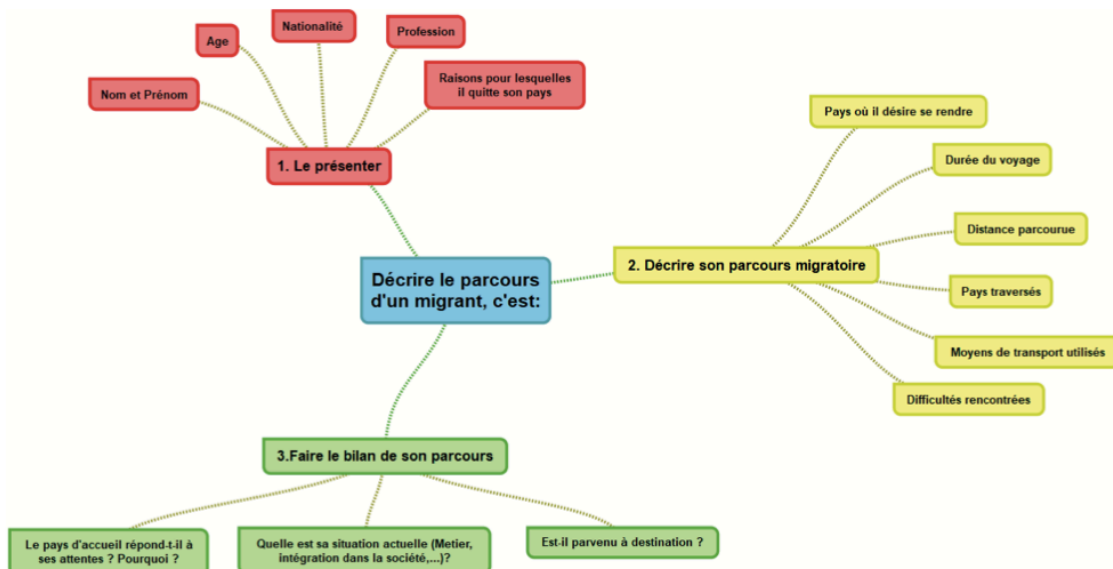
Décrire le parcours d'un migrant, c'est:

1. Le présenter

Nom et Prénom

Age

Nationalité

Profession

Raisons pour lesquelles il quitte son pays

2. Décrire son parcours migratoire

Pays où il désire se rendre

Durée du voyage

Distance parcourue

Pays traversés

Moyens de transport utilisés

Difficultés rencontrées

3.Faire le bilan de son parcours

Le pays d'accueil répond-t-il à ses attentes ? Pourquoi ?

Quelle est sa situation actuelle (Metier, intégration dans la société,...)?

Est-il parvenu à destination ?